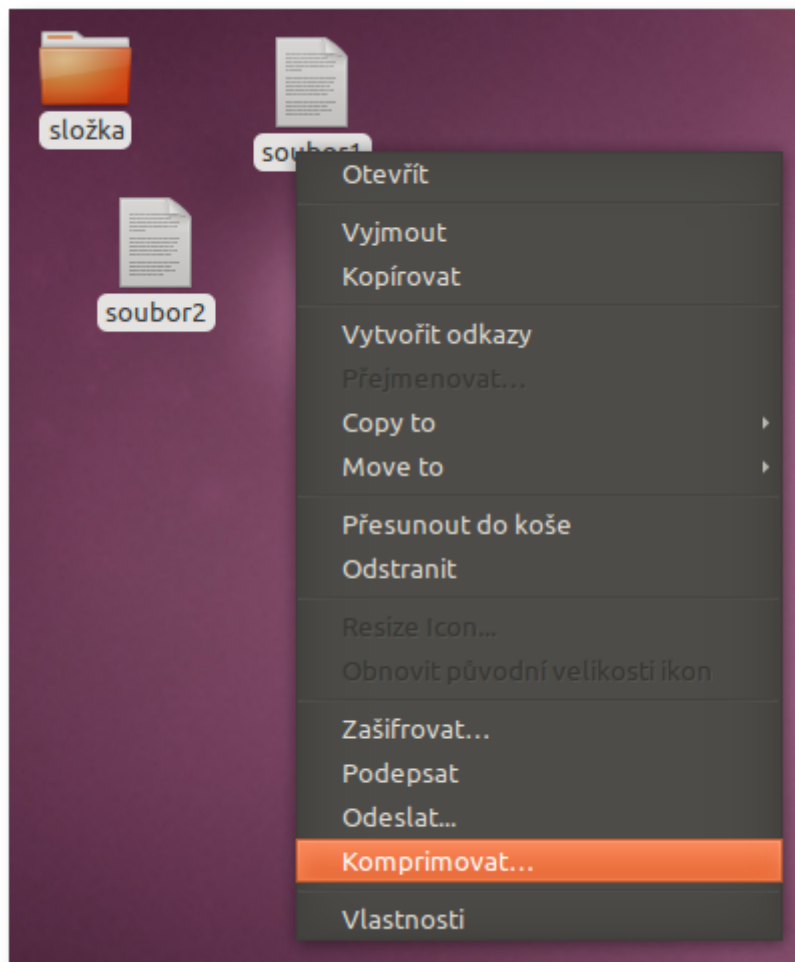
složka

soubor1

soubor2

Otevřít

Vyjmout
Kopírovat

Vytvořit odkazy
Přejmenovat…
Copy to
Move to

Přesunout do koše
Odstranit

Resize Icon…
Obnovit původní velikosti ikon

Zašifrovat…
Podepsat
Odeslat…
Komprimovat…

Vlastnosti